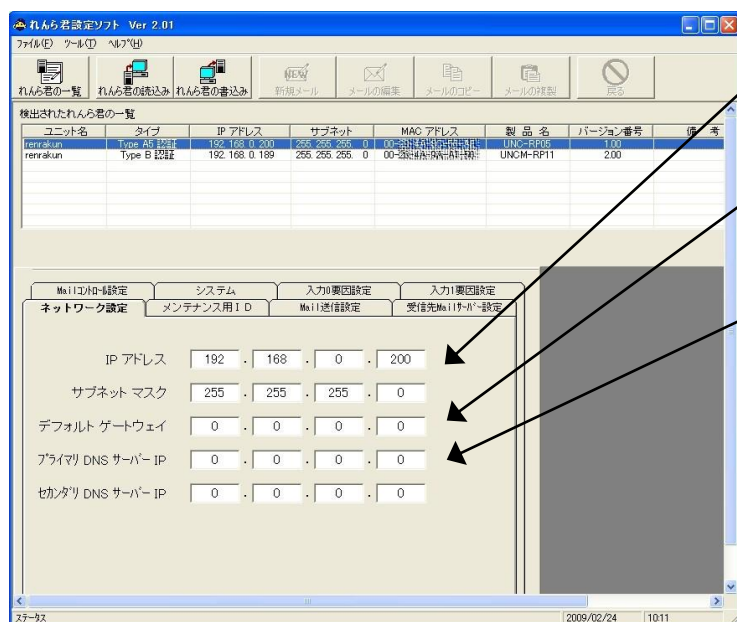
れんら君設定ソフト Ver 2.01
ファイル(F) ツール(T) ヘルプ(H)

れんら君の一覧 れんら君の読込み れんら君の書込み 新規メール メールの編集 メールのコピー メールの複製 戻る

検出されたれんら君の一覧

| ユニット名 | タイプ | IP アドレス | サブネット | MAC アドレス | 製品名 | バージョン番号 | 備考 |
|---|---|---|---|---|---|---|---|
| renrakun | Type A5 認証 | 192.168.0.200 | 255.255.255.0 | 00-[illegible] | UNC-RP05 | 1.00 | |
| renrakun | Type B 認証 | 192.168.0.189 | 255.255.255.0 | 00-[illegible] | UNCM-RP11 | 2.00 | |

Mailコントロール設定 システム 入力0要因設定 入力1要因設定
ネットワーク設定 メンテナンス用ID Mail送信設定 受信先Mailサーバ設定

IP アドレス 192 . 168 . 0 . 200
サブネット マスク 255 . 255 . 255 . 0
デフォルト ゲートウェイ 0 . 0 . 0 . 0
プライマリ DNS サーバー IP 0 . 0 . 0 . 0
セカンダリ DNS サーバー IP 0 . 0 . 0 . 0

ステータス 2009/02/24 10:11